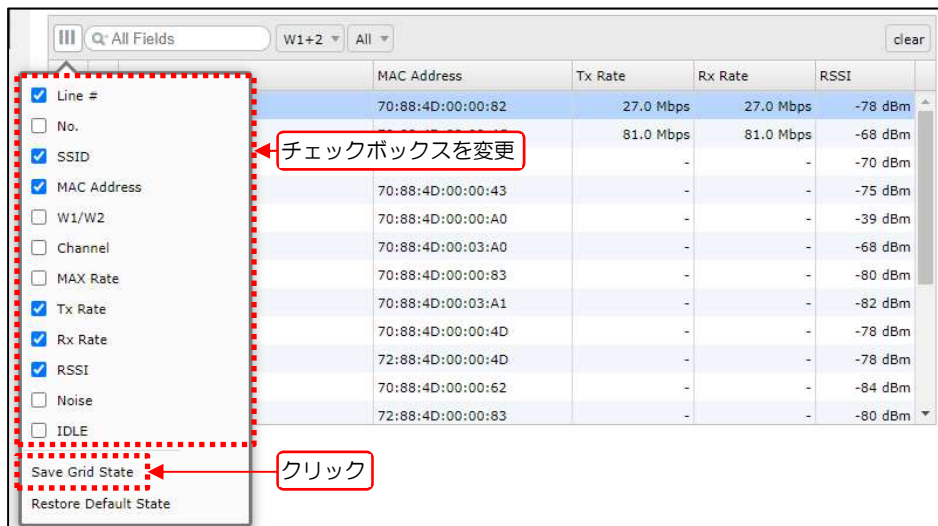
All Fields

W1+2

All

clear

Line #

No.

SSID

MAC Address

W1/W2

Channel

MAX Rate

Tx Rate

Rx Rate

RSSI

Noise

IDLE

Save Grid State

Restore Default State

チェックボックスを変更

クリック

| MAC Address | Tx Rate | Rx Rate | RSSI |
|---|---|---|---|
| 70:88:4D:00:00:82 | 27.0 Mbps | 27.0 Mbps | -78 dBm |
| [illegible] | 81.0 Mbps | 81.0 Mbps | -68 dBm |
| | - | - | -70 dBm |
| 70:88:4D:00:00:43 | - | - | -75 dBm |
| 70:88:4D:00:00:A0 | - | - | -39 dBm |
| 70:88:4D:00:03:A0 | - | - | -68 dBm |
| 70:88:4D:00:00:83 | - | - | -80 dBm |
| 70:88:4D:00:03:A1 | - | - | -82 dBm |
| 70:88:4D:00:00:4D | - | - | -78 dBm |
| 72:88:4D:00:00:4D | - | - | -78 dBm |
| 70:88:4D:00:00:62 | - | - | -84 dBm |
| 72:88:4D:00:00:83 | - | - | -80 dBm |